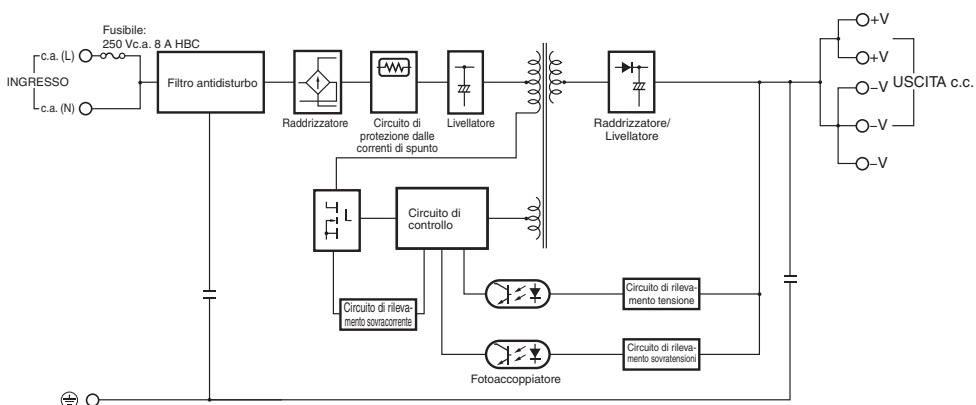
Fusibile:
250 Vc.a. 8 A HBC

c.a. (L)

INGRESSO

c.a. (N)

Filtro antidisturbo

Raddrizzatore

Circuito di protezione dalle correnti di spunto

Livellatore

Raddrizzatore/ Livellatore

+V

+V

–V

–V

–V

USCITA c.c.

L

Circuito di controllo

Circuito di rilevamento sovracorrente

Circuito di rilevamento tensione

Circuito di rilevamento sovratensioni

Fotoaccoppiatore